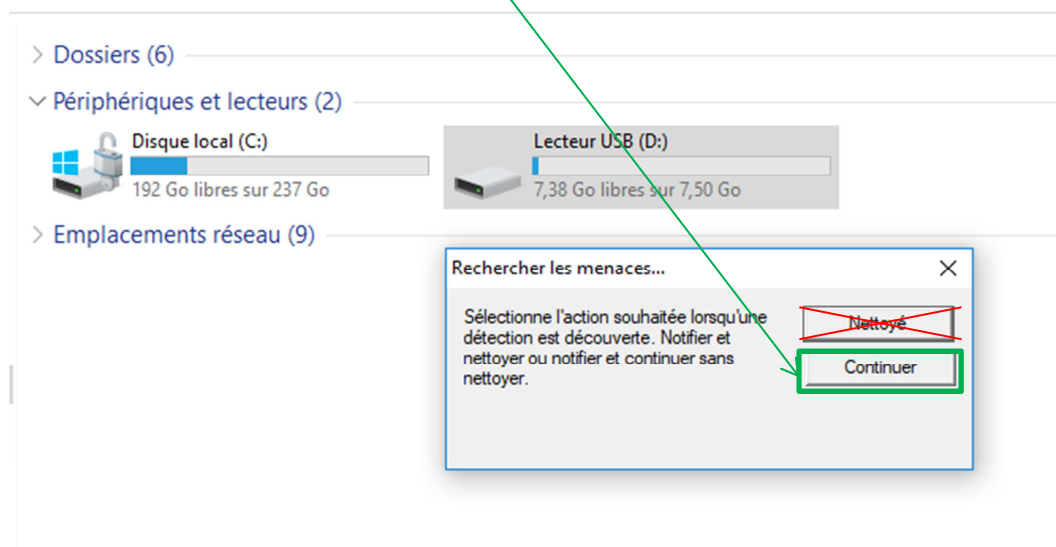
Dossiers (6)

Périphériques et lecteurs (2)

Disque local (C:)
192 Go libres sur 237 Go

Lecteur USB (D:)
7,38 Go libres sur 7,50 Go

Emplacements réseau (9)

Rechercher les menaces...

Sélectionne l'action souhaitée lorsqu'une détection est découverte. Notifier et nettoyer ou notifier et continuer sans nettoyer.

Nettoyé

Continuer